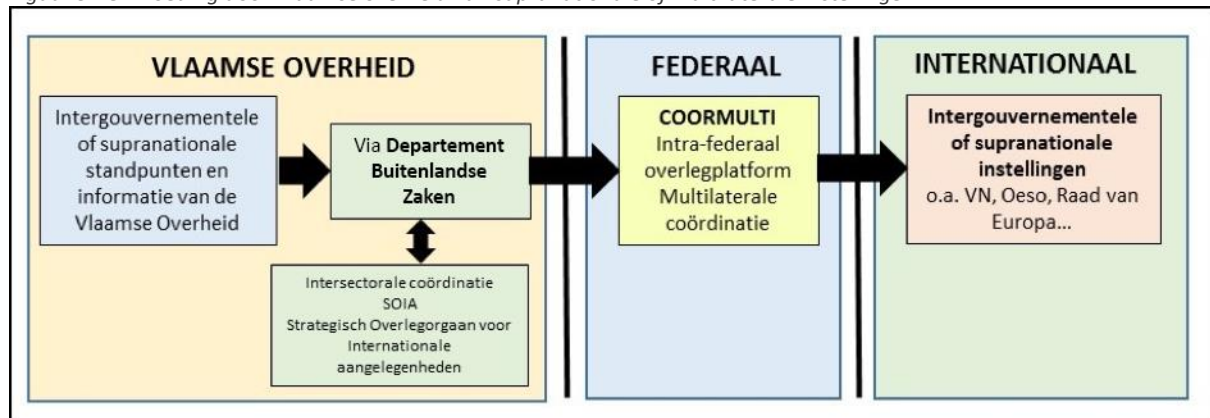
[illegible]

VLAAMSE OVERHEID

Intergouvernementele of supranationale standpunten en informatie van de Vlaamse Overheid

Via **Departement Buitenlandse Zaken**

Intersectorale coördinatie
SOIA
Strategisch Overlegorgaan voor Internationale aangelegenheden

FEDERAAL

**COORMULTI**
Intra-federaal overlegplatform
Multilaterale coördinatie

INTERNATIONAAL

**Intergouvernementele of supranationale instellingen**
o.a. VN, Oeso, Raad van Europa...